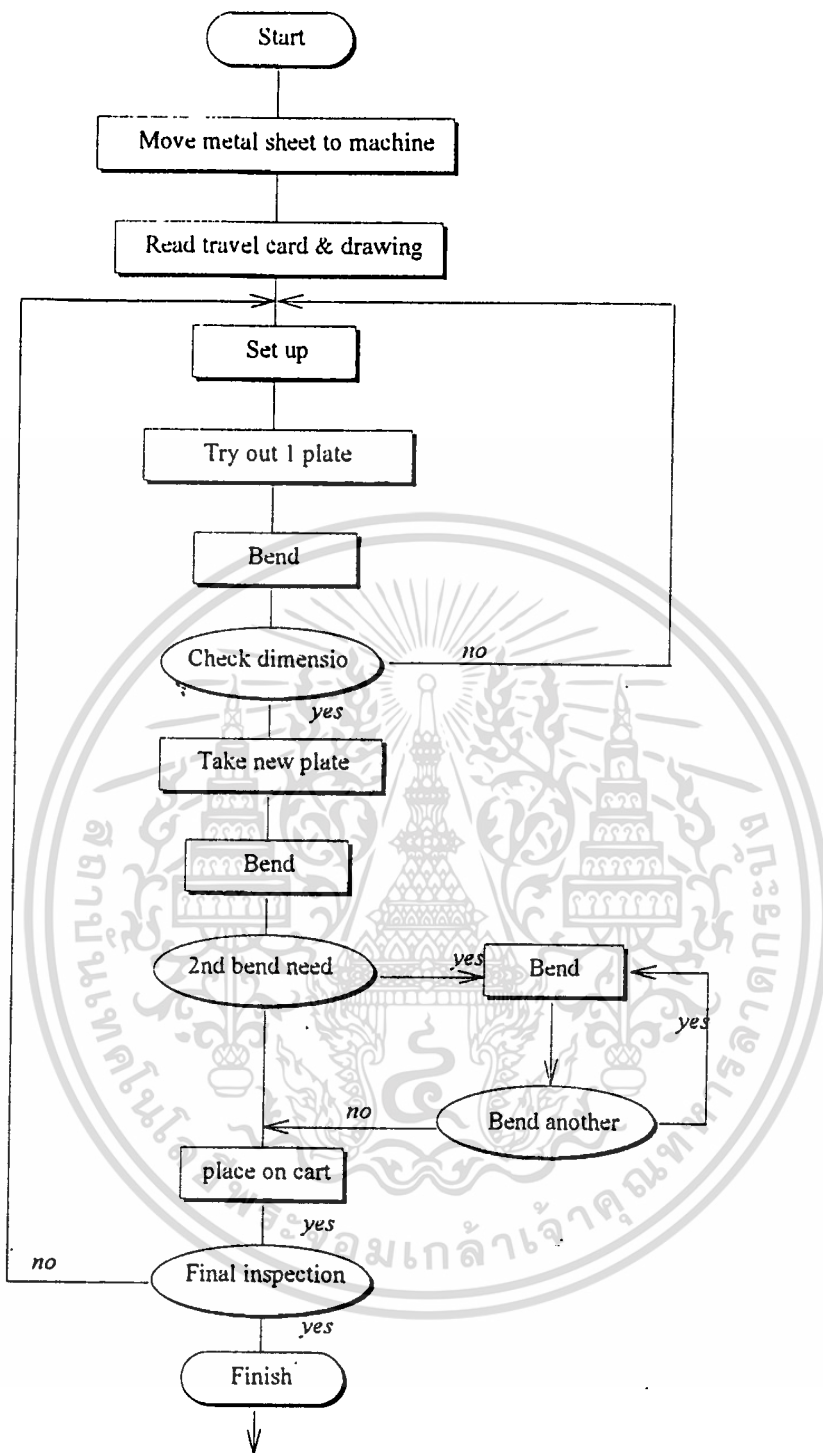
Start

Move metal sheet to machine

Read travel card & drawing

Set up

Try out 1 plate

Bend

Check dimensio

no

yes

Take new plate

Bend

2nd bend need

yes

Bend

yes

no

Bend another

place on cart

yes

no

Final inspection

yes

Finish

สถาบันเทคโนโลยีพระจอมเกล้าเจ้าคุณทหารลาดกระบัง